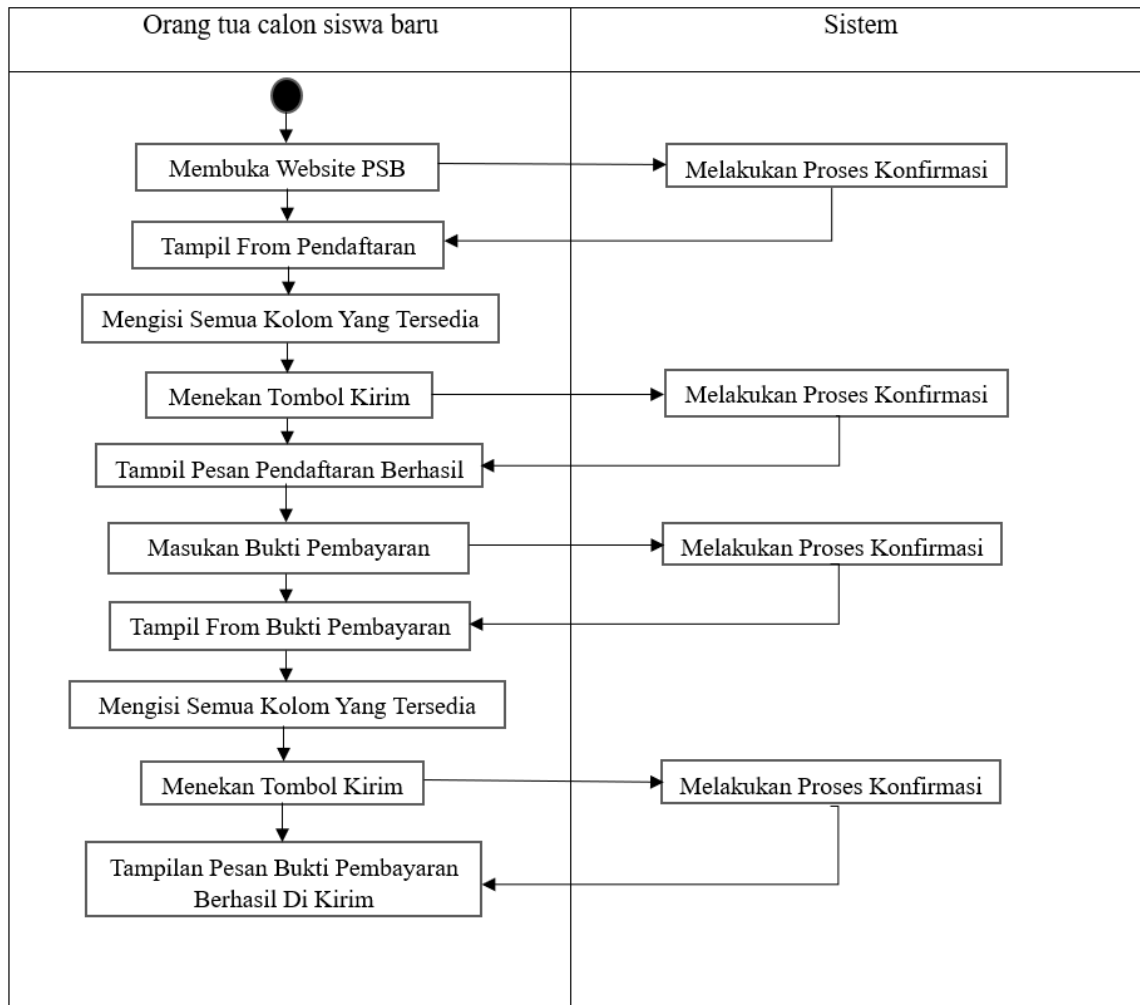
Orang tua calon siswa baru

Sistem

Membuka Website PSB

Melakukan Proses Konfirmasi

Tampil From Pendaftaran

Mengisi Semua Kolom Yang Tersedia

Menekan Tombol Kirim

Melakukan Proses Konfirmasi

Tampil Pesan Pendaftaran Berhasil

Masukan Bukti Pembayaran

Melakukan Proses Konfirmasi

Tampil From Bukti Pembayaran

Mengisi Semua Kolom Yang Tersedia

Menekan Tombol Kirim

Melakukan Proses Konfirmasi

Tampilan Pesan Bukti Pembayaran Berhasil Di Kirim